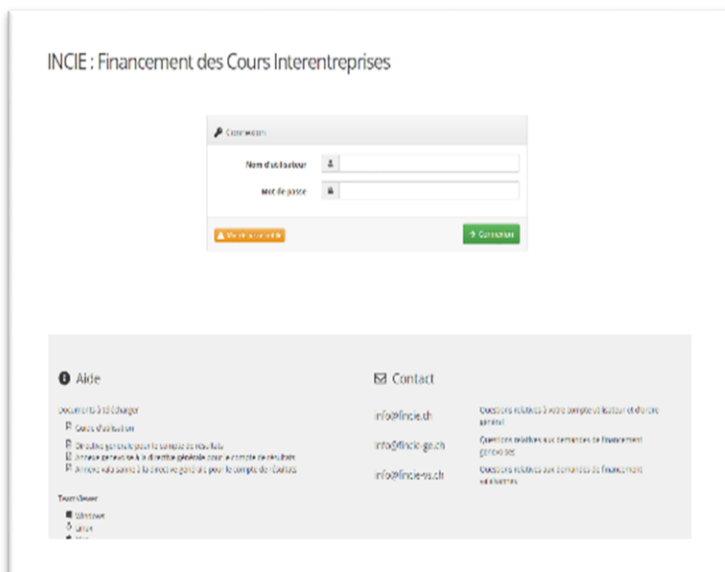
INCIE : Financement des Cours Interentreprises

Connexion

Nom d'utilisateur

Mot de passe

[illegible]

Connexion

Aide

Documents à télécharger

Guide d'utilisation

Directive générale pour le compte de résultats

Annexe genevoise à la directive générale pour le compte de résultats

Annexe valaisanne à la directive générale pour le compte de résultats

TeamViewer

Windows

Linux

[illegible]

Contact

info@incie.ch

Questions relatives à votre compte utilisateur et d'ordre général

info@incie-ge.ch

Questions relatives aux demandes de financement genevoises

info@incie-vs.ch

Questions relatives aux demandes de financement valaisannes